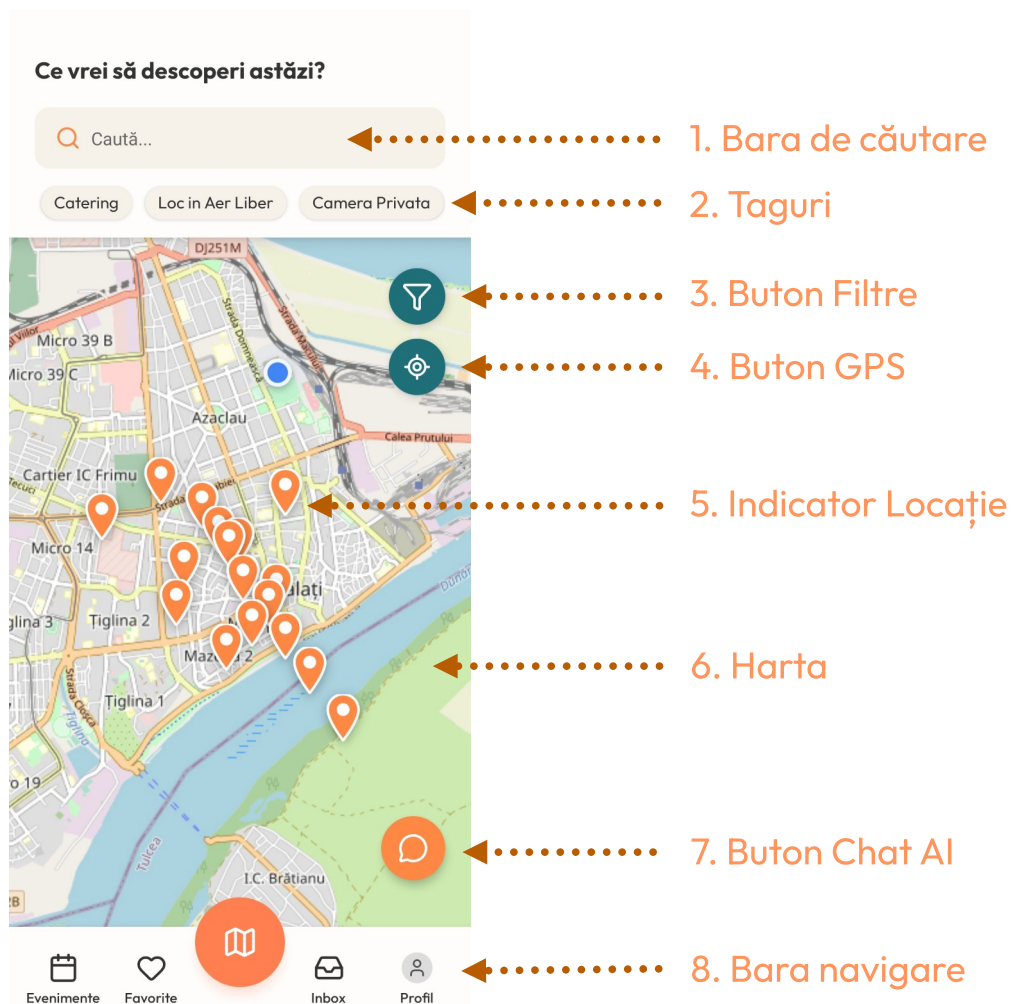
Ce vrei să descoperi astăzi?

Caută...

Catering
Loc in Aer Liber
Camera Privata

DJ251M
Micro 39 B
Micro 39 C
Strada Domnească
Strada Mecanii
Azaclau
Calea Prutului
Cartier IC Frimu
Tecuci
Micro 14
Galați
Dunărea
Țiglina 3
Țiglina 2
Mazepa 2
Țiglina 1
Strada Cicica
Tulcea
I.C. Brătianu

1. Bara de căutare
2. Taguri
3. Buton Filtre
4. Buton GPS
5. Indicator Locație
6. Harta
7. Buton Chat AI
8. Bara navigare

Evenimente
Favorite
Inbox
Profil